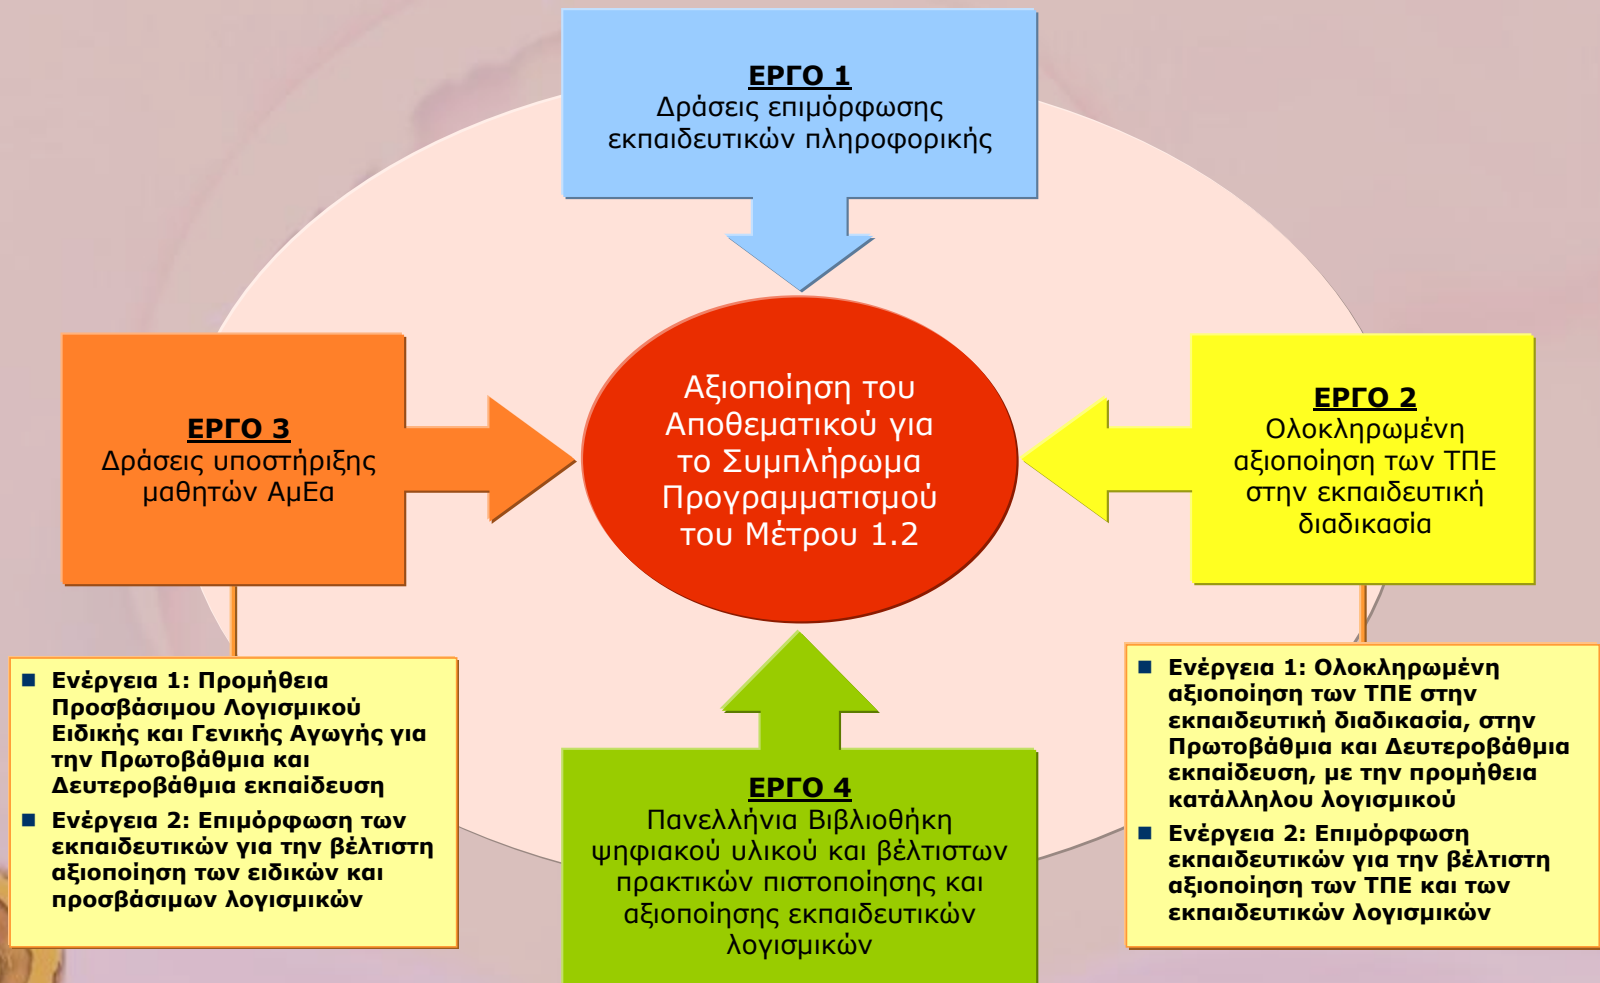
ΕΡΓΟ 1
Δράσεις επιμόρφωσης εκπαιδευτικών πληροφορικής

ΕΡΓΟ 3
Δράσεις υποστήριξης μαθητών ΑμΕα

Αξιοποίηση του Αποθεματικού για το Συμπλήρωμα Προγραμματισμού του Μέτρου 1.2

ΕΡΓΟ 2
Ολοκληρωμένη αξιοποίηση των ΤΠΕ στην εκπαιδευτική διαδικασία

■ Ενέργεια 1: Προμήθεια Προσβάσιμου Λογισμικού Ειδικής και Γενικής Αγωγής για την Πρωτοβάθμια και Δευτεροβάθμια εκπαίδευση
■ Ενέργεια 2: Επιμόρφωση των εκπαιδευτικών για την βέλτιστη αξιοποίηση των ειδικών και προσβάσιμων λογισμικών

ΕΡΓΟ 4
Πανελλήνια Βιβλιοθήκη ψηφιακού υλικού και βέλτιστων πρακτικών πιστοποίησης και αξιοποίησης εκπαιδευτικών λογισμικών

■ Ενέργεια 1: Ολοκληρωμένη αξιοποίηση των ΤΠΕ στην εκπαιδευτική διαδικασία, στην Πρωτοβάθμια και Δευτεροβάθμια εκπαίδευση, με την προμήθεια κατάλληλου λογισμικού
■ Ενέργεια 2: Επιμόρφωση εκπαιδευτικών για την βέλτιστη αξιοποίηση των ΤΠΕ και των εκπαιδευτικών λογισμικών